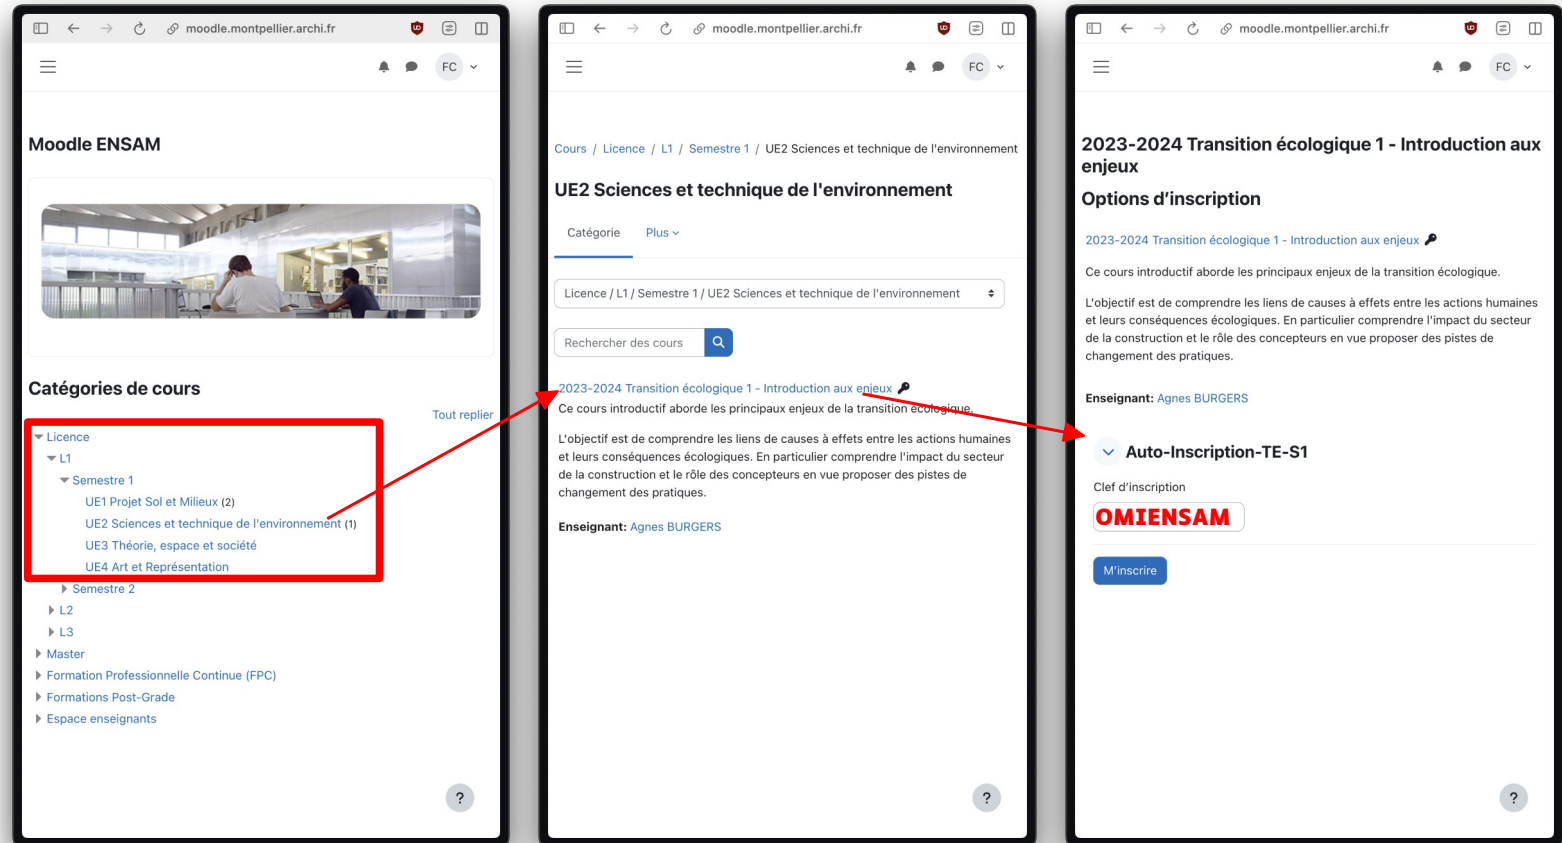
moodle.montpellier.archi.fr

FC

Moodle ENSAM

Catégories de cours

Tout replier

Licence
L1
Semestre 1
UE1 Projet Sol et Milieux (2)
UE2 Sciences et technique de l'environnement (1)
UE3 Théorie, espace et société
UE4 Art et Représentation
Semestre 2
L2
L3
Master
Formation Professionnelle Continue (FPC)
Formations Post-Grade
Espace enseignants

?

moodle.montpellier.archi.fr

FC

Cours / Licence / L1 / Semestre 1 / UE2 Sciences et technique de l'environnement

UE2 Sciences et technique de l'environnement

Catégorie Plus

Licence / L1 / Semestre 1 / UE2 Sciences et technique de l'environnement

Rechercher des cours

2023-2024 Transition écologique 1 - Introduction aux enjeux
Ce cours introductif aborde les principaux enjeux de la transition écologique.

L'objectif est de comprendre les liens de causes à effets entre les actions humaines et leurs conséquences écologiques. En particulier comprendre l'impact du secteur de la construction et le rôle des concepteurs en vue proposer des pistes de changement des pratiques.

Enseignant: Agnes BURGERS

?

moodle.montpellier.archi.fr

FC

2023-2024 Transition écologique 1 - Introduction aux enjeux

Options d'inscription

2023-2024 Transition écologique 1 - Introduction aux enjeux

Ce cours introductif aborde les principaux enjeux de la transition écologique.

L'objectif est de comprendre les liens de causes à effets entre les actions humaines et leurs conséquences écologiques. En particulier comprendre l'impact du secteur de la construction et le rôle des concepteurs en vue proposer des pistes de changement des pratiques.

Enseignant: Agnes BURGERS

Auto-Inscription-TE-S1

Clef d'inscription

OMIENSAM

M'inscrire

?